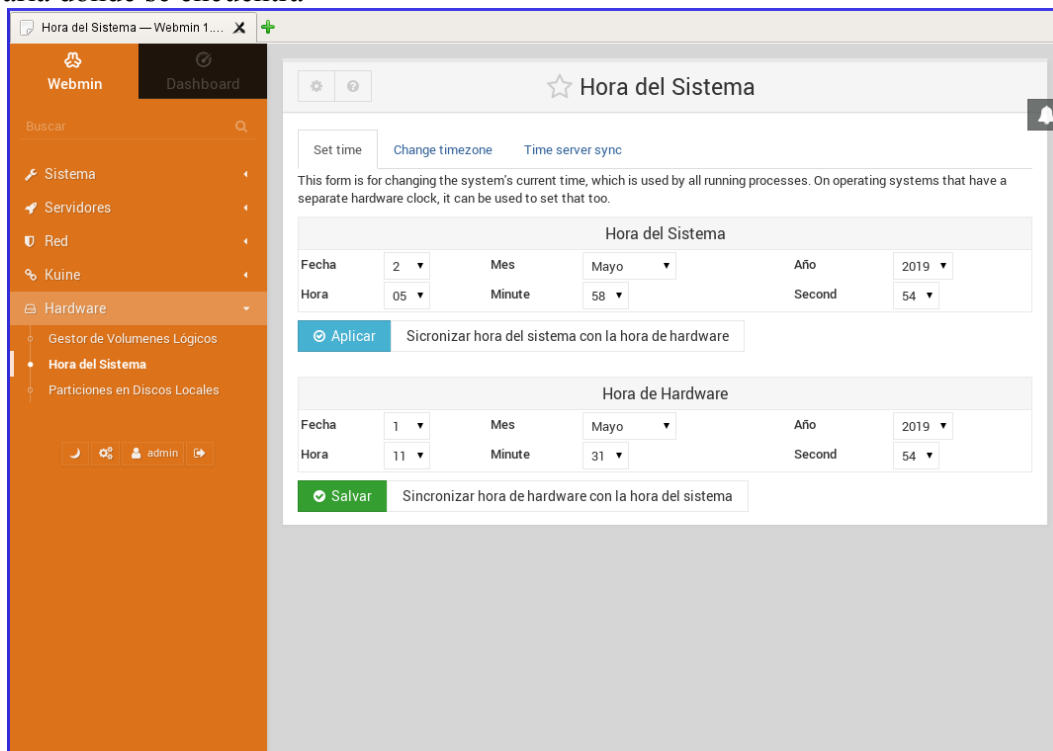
Hora del Sistema — Webmin 1....

Webmin
Dashboard

Buscar

Sistema
Servidores
Red
Kuine
Hardware
Gestor de Volumenes Lógicos
Hora del Sistema
Particiones en Discos Locales

admin

Hora del Sistema

Set time
Change timezone
Time server sync

This form is for changing the system's current time, which is used by all running processes. On operating systems that have a separate hardware clock, it can be used to set that too.

Hora del Sistema

| Fecha | 2 | Mes | Mayo | Año | 2019 |
|---|---|---|---|---|---|
| Hora | 05 | Minute | 58 | Second | 54 |

Aplicar
Sicronizar hora del sistema con la hora de hardware

Hora de Hardware

| Fecha | 1 | Mes | Mayo | Año | 2019 |
|---|---|---|---|---|---|
| Hora | 11 | Minute | 31 | Second | 54 |

Salvar
Sincronizar hora de hardware con la hora del sistema